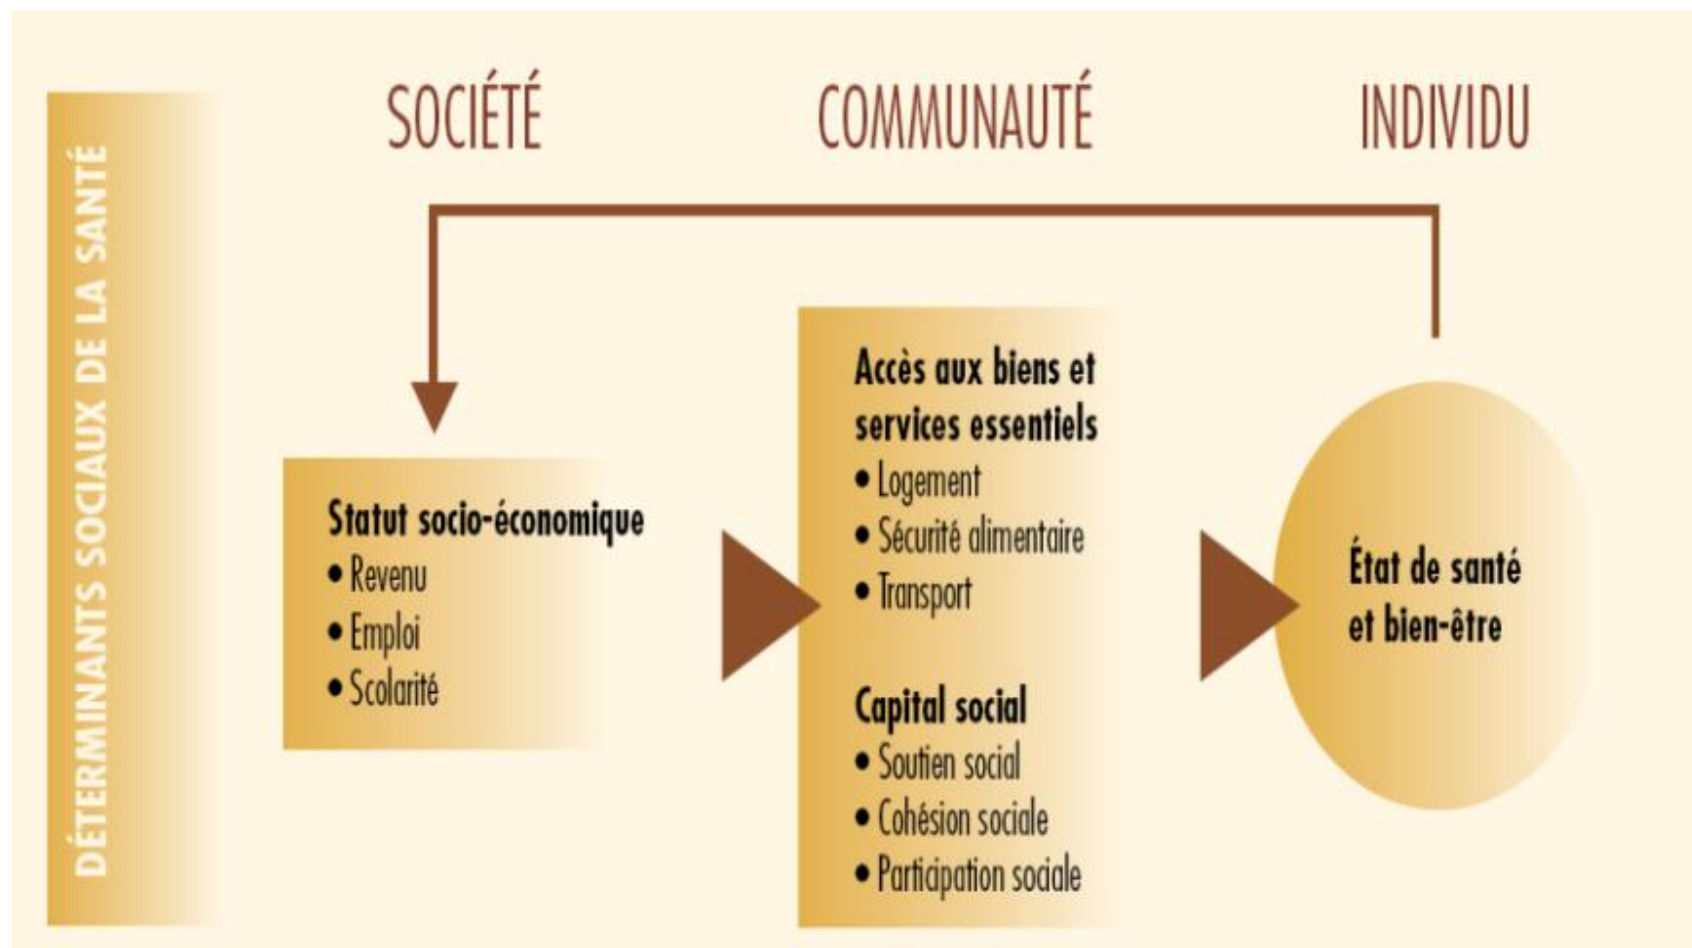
DÉTERMINANTS SOCIAUX DE LA SANTÉ

SOCIÉTÉ

COMMUNAUTÉ

INDIVIDU

Statut socio-économique
• Revenu
• Emploi
• Scolarité

Accès aux biens et services essentiels
• Logement
• Sécurité alimentaire
• Transport

Capital social
• Soutien social
• Cohésion sociale
• Participation sociale

État de santé et bien-être